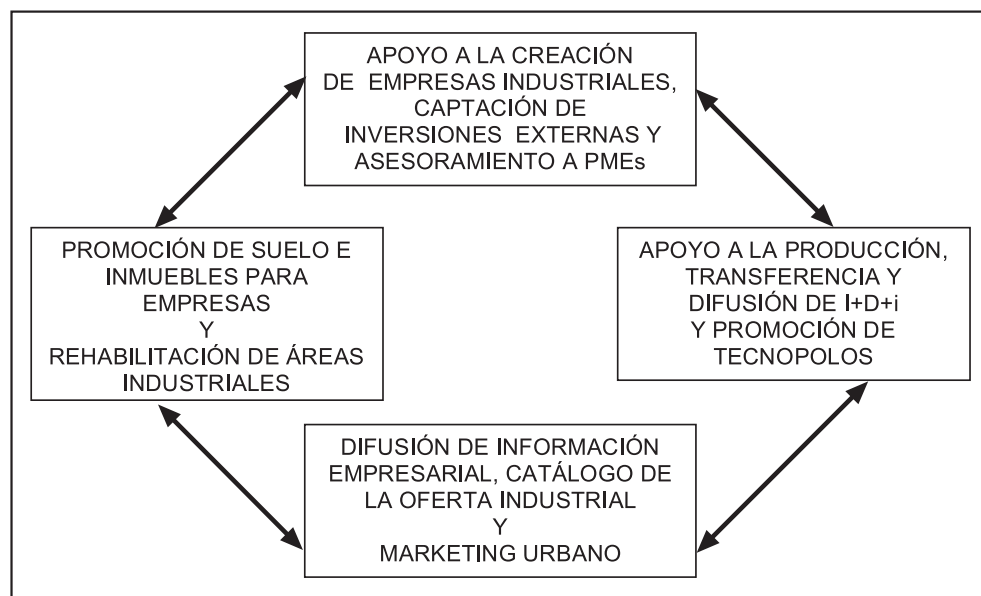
APOYO A LA CREACIÓN DE EMPRESAS INDUSTRIALES, CAPTACIÓN DE INVERSIONES EXTERNAS Y ASESORAMIENTO A PMEs

PROMOCIÓN DE SUELO E INMUEBLES PARA EMPRESAS
Y
REHABILITACIÓN DE ÁREAS INDUSTRIALES

APOYO A LA PRODUCCIÓN, TRANSFERENCIA Y DIFUSIÓN DE I+D+i
Y PROMOCIÓN DE TECNOPOLOS

DIFUSIÓN DE INFORMACIÓN EMPRESARIAL, CATÁLOGO DE LA OFERTA INDUSTRIAL
Y
MARKETING URBANO